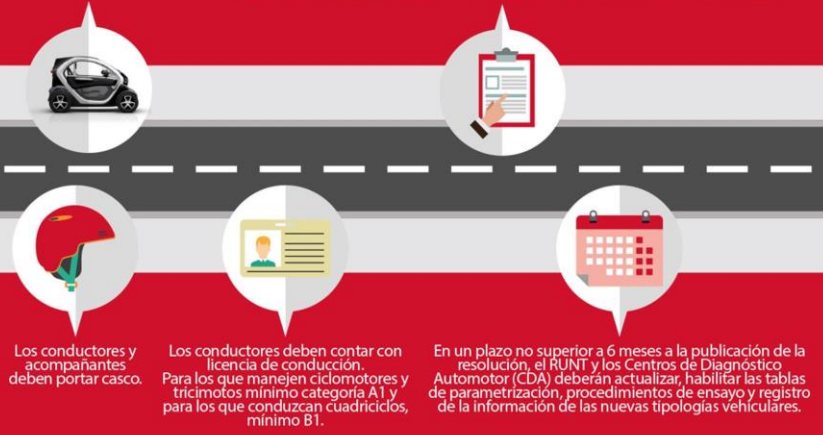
Los conductores y acompañantes deben portar casco.

Los conductores deben contar con licencia de conducción. Para los que manejen ciclomotores y tricimotos mínimo categoría A1 y para los que conduzcan cuadriciclos, mínimo B1.

En un plazo no superior a 6 meses a la publicación de la resolución, el RUNT y los Centros de Diagnóstico Automotor (CDA) deberán actualizar, habilitar las tablas de parametrización, procedimientos de ensayo y registro de la información de las nuevas tipologías vehiculares.